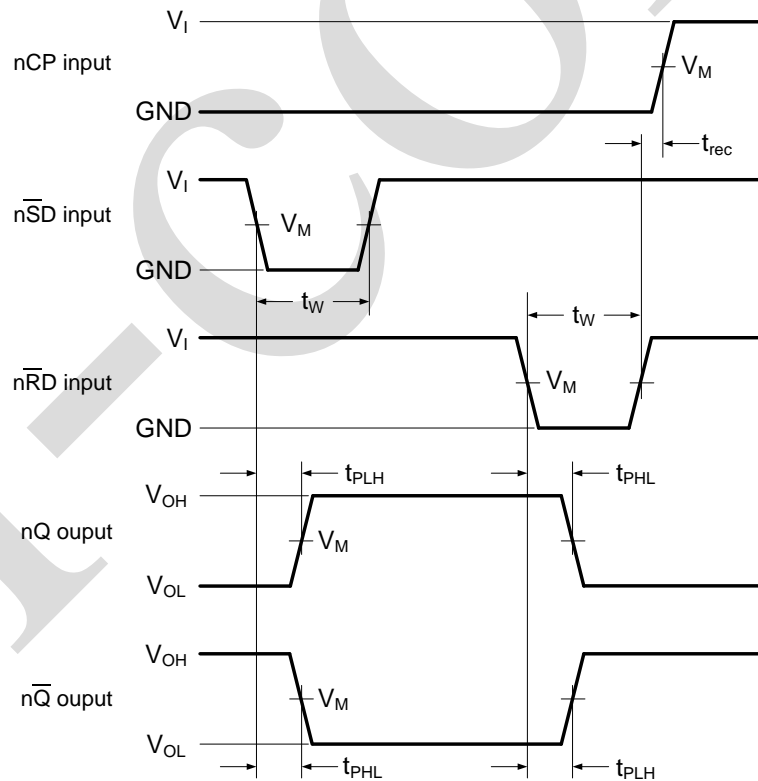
$V_I$
nCP input
$V_M$
GND
$t_{rec}$
$V_I$
n$\overline{SD}$ input
$V_M$
GND
$t_W$
$V_I$
$t_W$
n$\overline{RD}$ input
$V_M$
GND
$t_{PLH}$
$t_{PHL}$
$V_{OH}$
nQ ouput
$V_M$
$V_{OL}$
$V_{OH}$
n$\overline{Q}$ ouput
$V_M$
$V_{OL}$
$t_{PHL}$
$t_{PLH}$